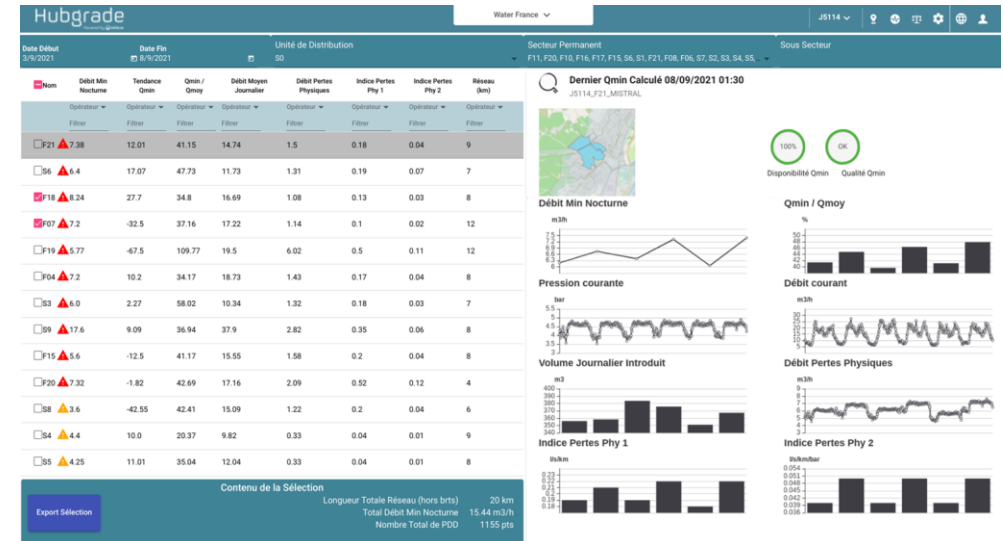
Hubgrade

Water France

J5114

Date Début
3/9/2021

Date Fin
8/9/2021

Unité de Distribution
S0

Secteur Permanent
F11, F20, F10, F16, F17, F15, S6, S1, F21, F08, F06, S7, S2, S3, S4, S5,

Sous Secteur

| Nom | Débit Min Nocturne | Tendance Qmin | Qmin / Qmoy | Débit Moyen Journalier | Débit Pertes Physiques | Indice Pertes Phy 1 | Indice Pertes Phy 2 | Réseau (km) |
|---|---|---|---|---|---|---|---|---|
| | Opérateur | Opérateur | Opérateur | Opérateur | Opérateur | Opérateur | Opérateur | Opérateur |
| | Filtrer | Filtrer | Filtrer | Filtrer | Filtrer | Filtrer | Filtrer | Filtrer |
| F21 | 7.38 | 12.01 | 41.15 | 14.74 | 1.5 | 0.18 | 0.04 | 9 |
| S6 | 6.4 | 17.07 | 47.73 | 11.73 | 1.31 | 0.19 | 0.07 | 7 |
| F18 | 8.24 | 27.7 | 34.8 | 16.69 | 1.08 | 0.13 | 0.03 | 8 |
| F07 | 7.2 | -32.5 | 37.16 | 17.22 | 1.14 | 0.1 | 0.02 | 12 |
| F19 | 5.77 | -67.5 | 109.77 | 19.5 | 6.02 | 0.5 | 0.11 | 12 |
| F04 | 7.2 | 10.2 | 34.17 | 18.73 | 1.43 | 0.17 | 0.04 | 8 |
| S3 | 6.0 | 2.27 | 58.02 | 10.34 | 1.32 | 0.18 | 0.03 | 7 |
| S9 | 17.6 | 9.09 | 36.94 | 37.9 | 2.82 | 0.35 | 0.06 | 8 |
| F15 | 5.6 | -12.5 | 41.17 | 15.55 | 1.58 | 0.2 | 0.04 | 8 |
| F20 | 7.32 | -1.82 | 42.69 | 17.16 | 2.09 | 0.52 | 0.12 | 4 |
| S8 | 3.6 | -42.55 | 42.41 | 15.09 | 1.22 | 0.2 | 0.04 | 6 |
| S4 | 4.4 | 10.0 | 20.37 | 9.82 | 0.33 | 0.04 | 0.01 | 9 |
| S5 | 4.25 | 11.01 | 35.04 | 12.04 | 0.33 | 0.04 | 0.01 | 8 |

Contenu de la Sélection
Export Sélection
Longueur Totale Réseau (hors brts) 20 km
Total Débit Min Nocturne 15.44 m3/h
Nombre Total de PDD 1155 pts

Dernier Qmin Calculé 08/09/2021 01:30
J5114_F21_MISTRAL

100%
Disponibilité Qmin
OK
Qualité Qmin

Débit Min Nocturne
m3/h
7.5 7.25 7 6.75 6.5 6.25 6

Qmin / Qmoy
%
50 48 46 44 42 40

Pression courante
bar
5.5 5 4.5 4 3.5 3

Débit courant
m3/h
30 25 20 15 10 5

Volume Journalier Introduit
m3
400 390 380 370 360 350 340

Débit Pertes Physiques
m3/h
10 8 6 4 2

Indice Pertes Phy 1
l/s/km
0.23 0.22 0.21 0.2 0.19 0.18

Indice Pertes Phy 2
l/s/km/bar
0.054 0.051 0.048 0.045 0.042 0.039 0.036